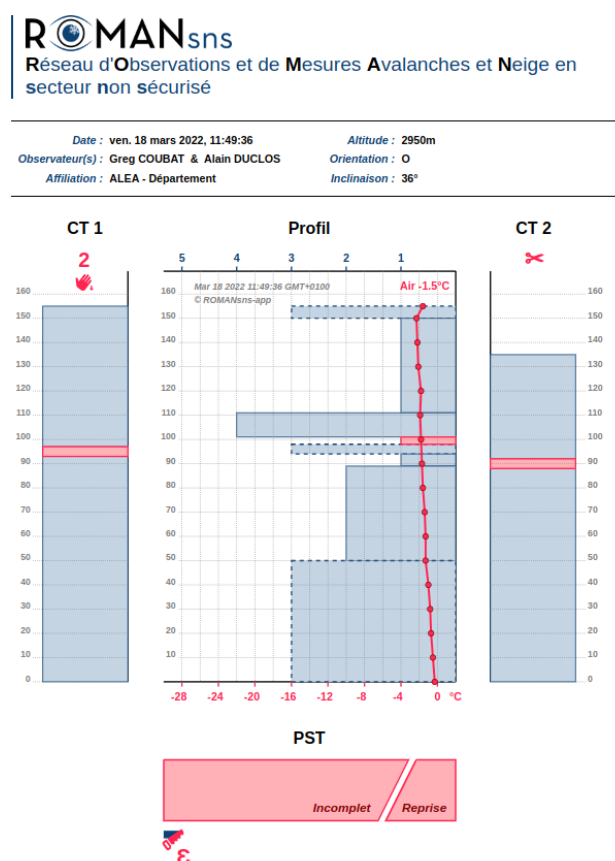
ROMANsns
Réseau d'Observations et de Mesures Avalanches et Neige en secteur non sécurisé

Date : ven. 18 mars 2022, 11:49:36
Observateur(s) : Greg COUBAT & Alain DUCLOS
Affiliation : ALEA - Département
Altitude : 2950m
Orientation : O
Inclinaison : 36°

CT 1
2
160
150
140
130
120
110
100
90
80
70
60
50
40
30
20
10
0

Profil
5 4 3 2 1
Mar 18 2022 11:49:36 GMT+0100
© ROMANsns-app
Air -1.5°C
160
150
140
130
120
110
100
90
80
70
60
50
40
30
20
10
0
-28 -24 -20 -16 -12 -8 -4 0 °C

CT 2
160
150
140
130
120
110
100
90
80
70
60
50
40
30
20
10
0

PST
Incomplet
Reprise